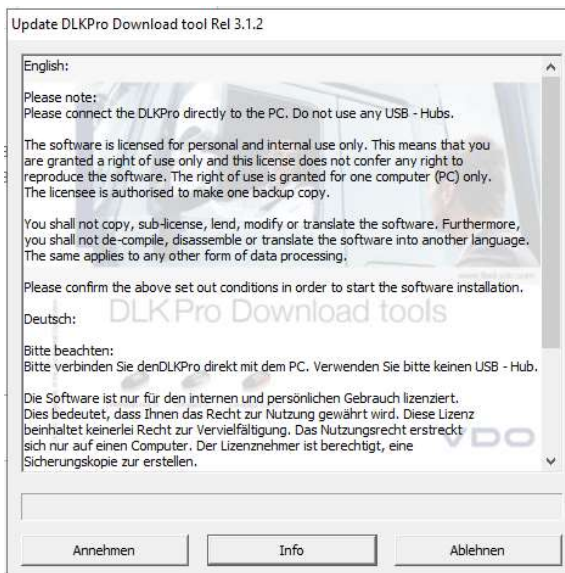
Update DLKPro Download tool Rel 3.1.2

English:

Please note:
Please connect the DLKPro directly to the PC. Do not use any USB - Hubs.

The software is licensed for personal and internal use only. This means that you are granted a right of use only and this license does not confer any right to reproduce the software. The right of use is granted for one computer (PC) only. The licensee is authorised to make one backup copy.

You shall not copy, sub-license, lend, modify or translate the software. Furthermore, you shall not de-compile, disassemble or translate the software into another language. The same applies to any other form of data processing.

Please confirm the above set out conditions in order to start the software installation.

Deutsch:

DLK Pro Download tools

Bitte beachten:
Bitte verbinden Sie denDLKPro direkt mit dem PC. Verwenden Sie bitte keinen USB - Hub.

Die Software ist nur für den internen und persönlichen Gebrauch lizenziert. Dies bedeutet, dass Ihnen das Recht zur Nutzung gewährt wird. Diese Lizenz beinhaltet keinerlei Recht zur Vervielfältigung. Das Nutzungsrecht erstreckt sich nur auf einen Computer. Der Lizenznehmer ist berechtigt, eine Sicherungskopie zur erstellen.

VDO

Annehmen | Info | Ablehnen